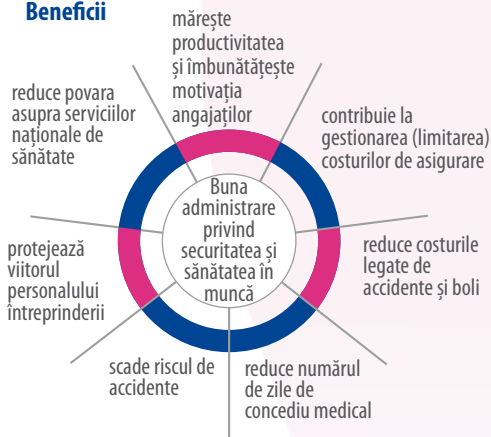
Beneficii

mărește productivitatea și îmbunătățește motivația angajaților

contribuie la gestionarea (limitarea) costurilor de asigurare

reduce costurile legate de accidente și boli

reduce numărul de zile de concediu medical

scade riscul de accidente

protejează viitorul personalului întreprinderii

reduce povara asupra serviciilor naționale de sănătate

Buna administrare privind securitatea și sănătatea în muncă